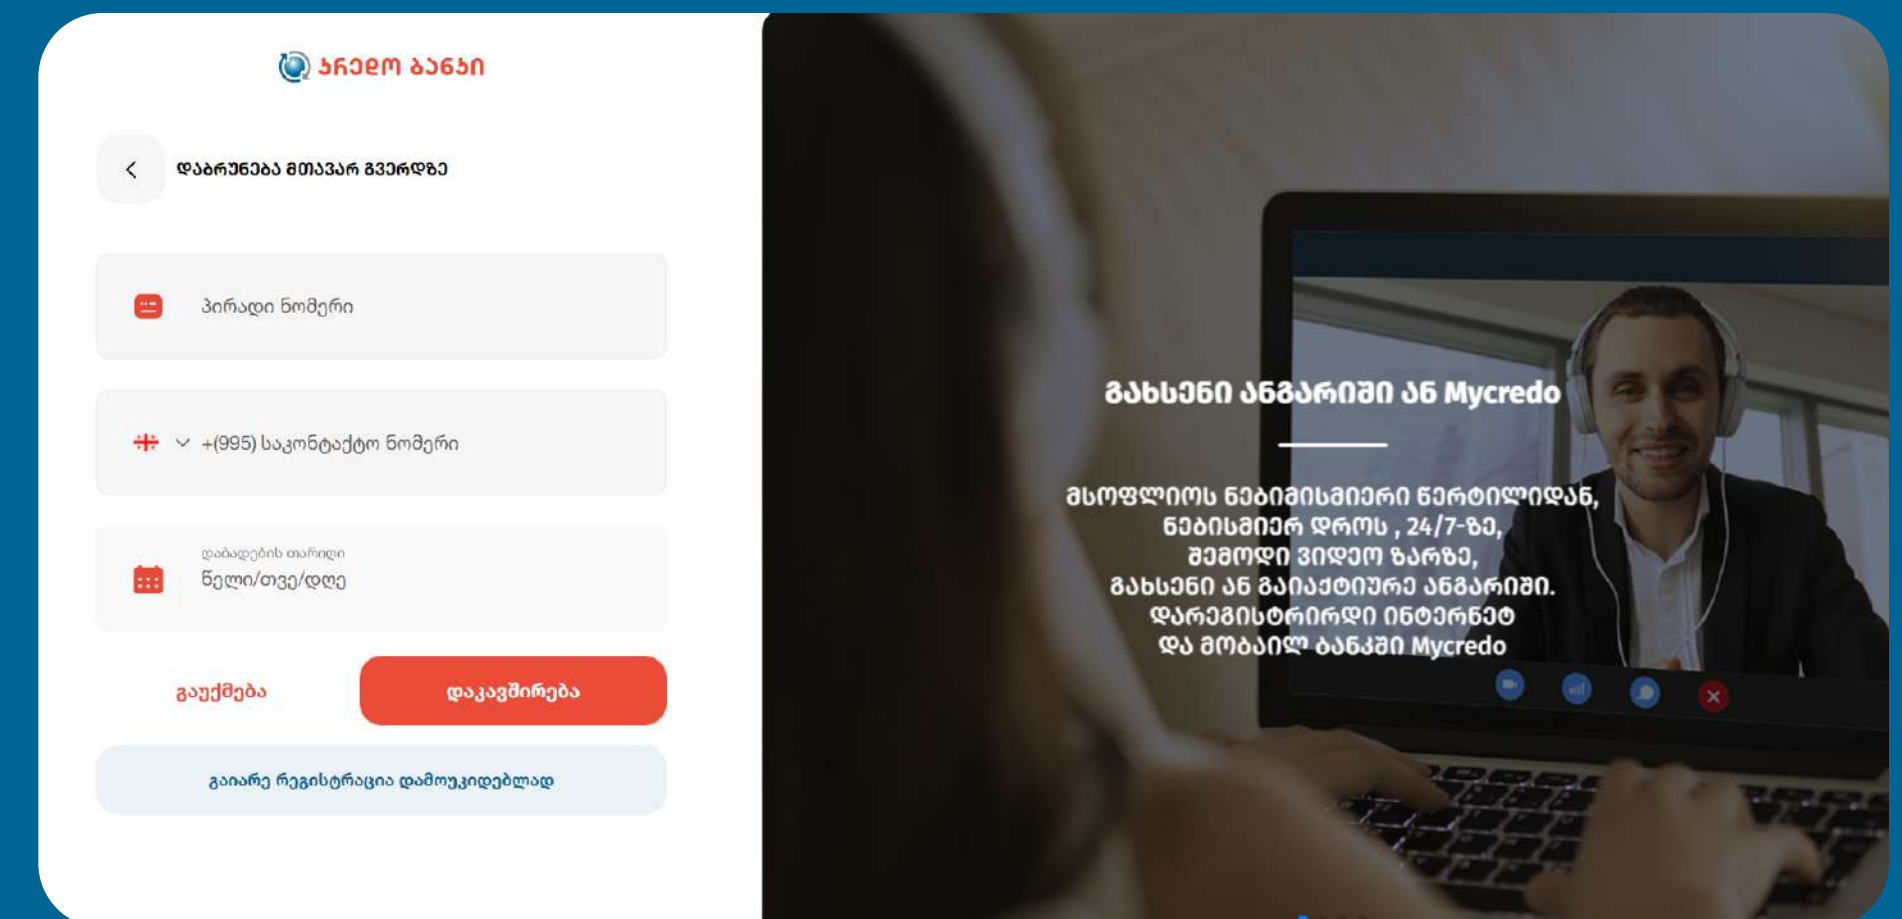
ᲙᲠᲔᲓᲝ ᲑᲐᲜᲙᲘ

ᲓᲐᲑᲠᲣᲜᲔᲑᲐ ᲛᲗᲐᲕᲐᲠ ᲒᲕᲔᲠᲓᲖᲔ

პირადი ნომერი

+(995) საკონტაქტო ნომერი

დაბადების თარიღი
წელი/თვე/დღე

გაუქმება

დაკავშირება

გაიარე რეგისტრაცია დამოუკიდებლად

ᲒᲐᲮᲡᲔᲜᲘ ᲐᲜᲒᲐᲠᲘᲨᲘ ᲐᲜ Mycredo

ᲛᲡᲝᲤᲚᲘᲝᲡ ᲜᲔᲑᲘᲛᲘᲡᲛᲘᲔᲠᲘ ᲬᲔᲠᲢᲘᲚᲘᲓᲐᲜ, ᲜᲔᲑᲘᲡᲛᲘᲔᲠ ᲓᲠᲝᲡ , 24/7-ᲖᲔ, ᲨᲔᲛᲝᲓᲘ ᲕᲘᲓᲔᲝ ᲖᲐᲠᲖᲔ, ᲒᲐᲮᲡᲔᲜᲘ ᲐᲜ ᲒᲐᲘᲐᲥᲢᲘᲣᲠᲔ ᲐᲜᲒᲐᲠᲘᲨᲘ. ᲓᲐᲠᲔᲒᲘᲡᲢᲠᲘᲠᲓᲘ ᲘᲜᲢᲔᲠᲜᲔᲢ ᲓᲐ ᲛᲝᲑᲐᲘᲚ ᲑᲐᲜᲙᲨᲘ Mycredo